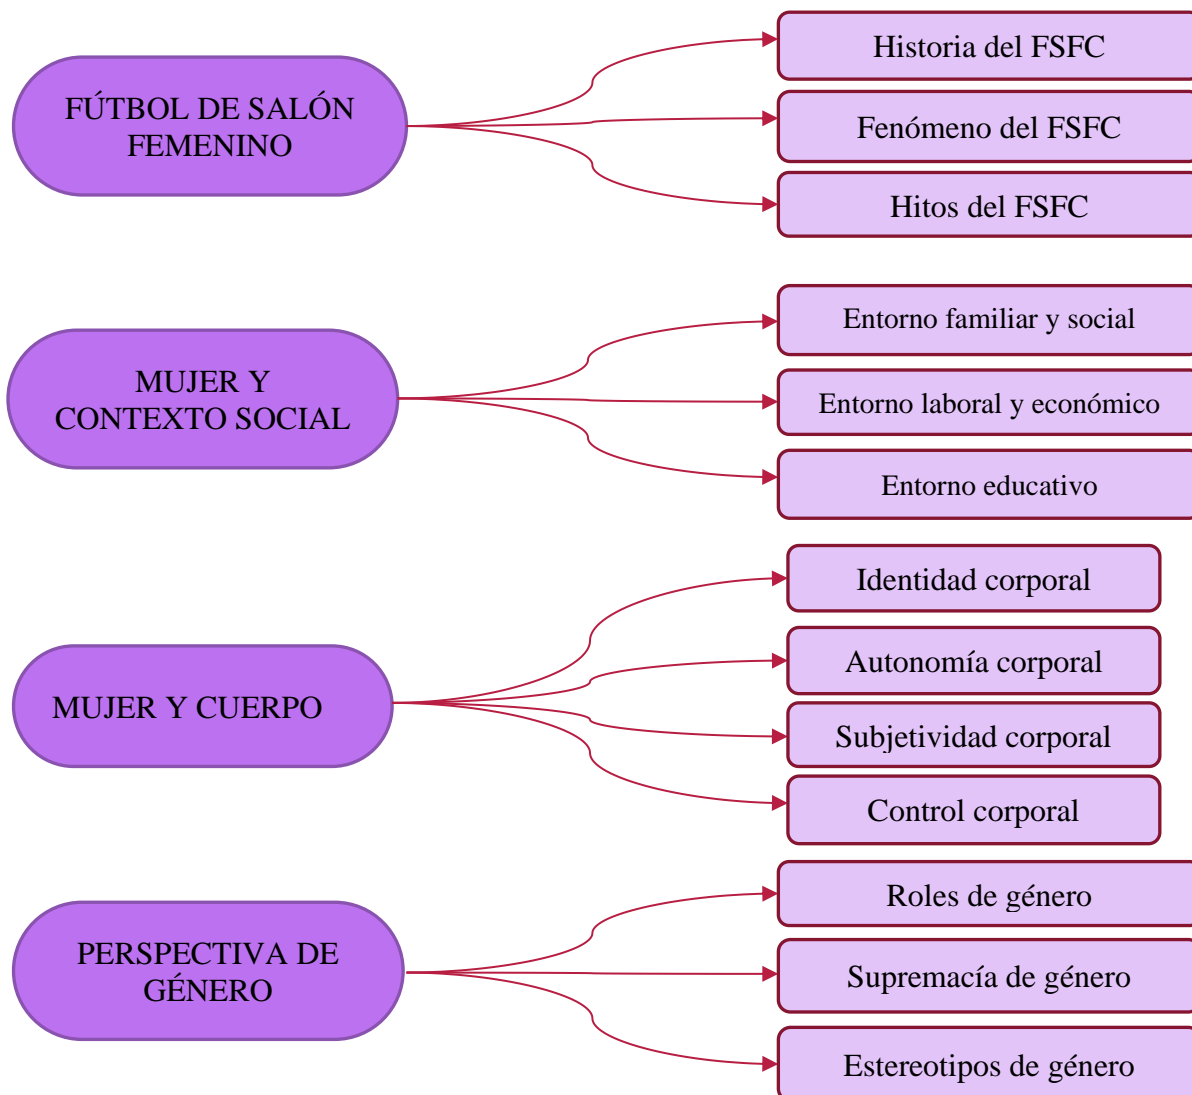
FÚTBOL DE SALÓN FEMENINO

Historia del FSFC

Fenómeno del FSFC

Hitos del FSFC

MUJER Y CONTEXTO SOCIAL

Entorno familiar y social

Entorno laboral y económico

Entorno educativo

MUJER Y CUERPO

Identidad corporal

Autonomía corporal

Subjetividad corporal

Control corporal

PERSPECTIVA DE GÉNERO

Roles de género

Supremacía de género

Estereotipos de género